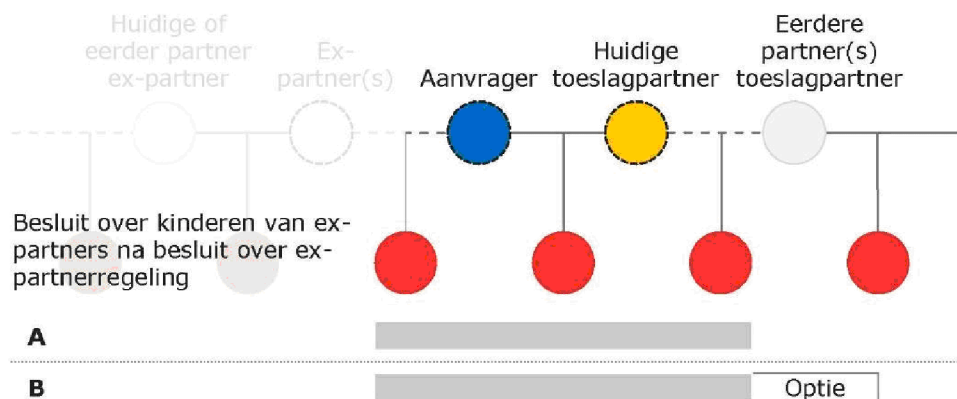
Huidige of eerder partner ex-partner

Ex-partner(s)

Aanvrager

Huidige toeslagpartner

Eerdere partner(s) toeslagpartner

Besluit over kinderen van ex-partners na besluit over ex-partnerregeling

A

B

Optie